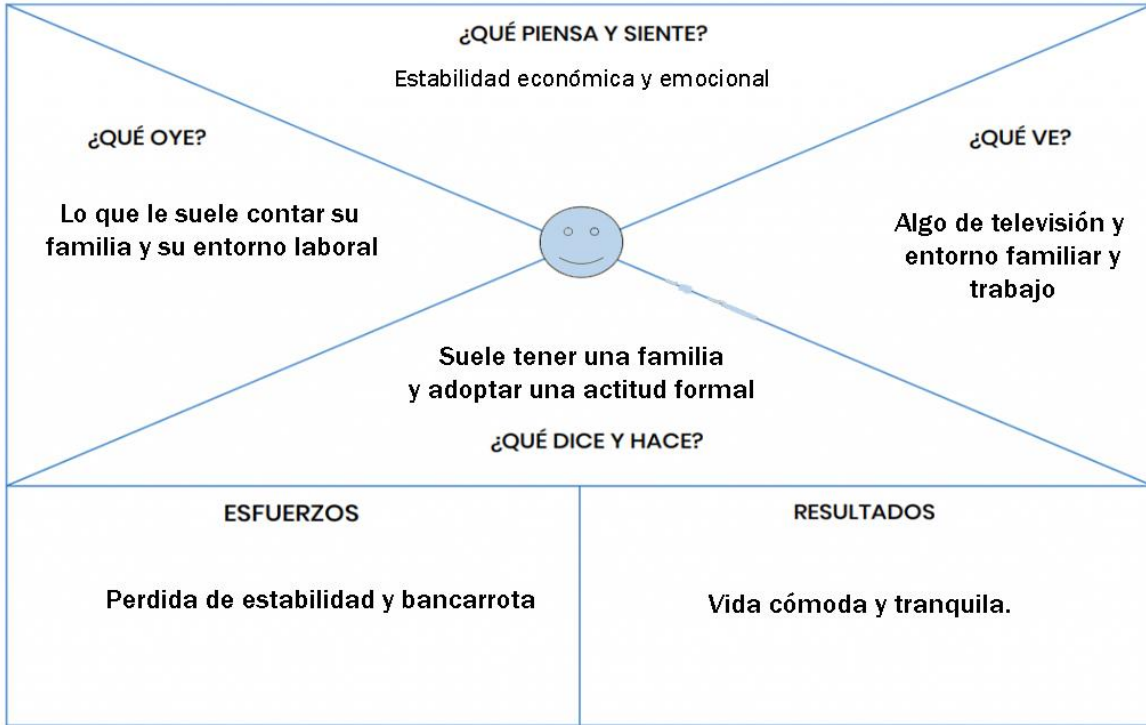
¿QUÉ PIENSA Y SIENTE?

Estabilidad económica y emocional

¿QUÉ OYE?

Lo que le suele contar su familia y su entorno laboral

¿QUÉ VE?

Algo de televisión y entorno familiar y trabajo

Suele tener una familia y adoptar una actitud formal

¿QUÉ DICE Y HACE?

ESFUERZOS

Perdida de estabilidad y bancarrota

RESULTADOS

Vida cómoda y tranquila.